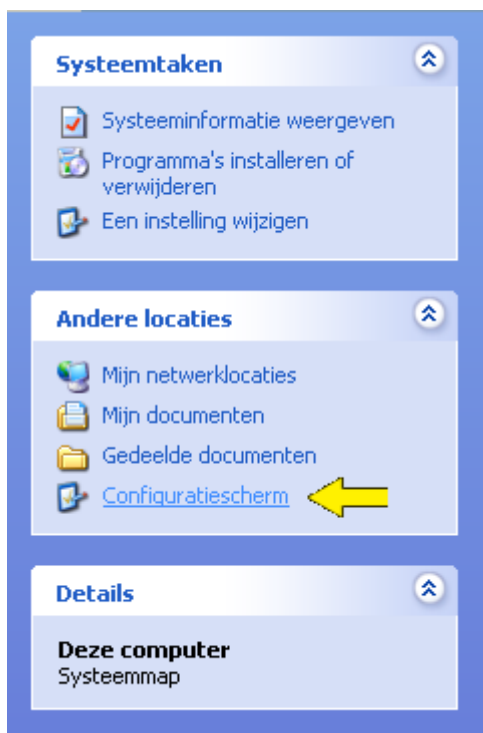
Systeemtaken

Systeeminformatie weergeven
Programma's installeren of verwijderen
Een instelling wijzigen

Andere locaties

Mijn netwerklocaties
Mijn documenten
Gedeelde documenten
Configuratiescherm

Details

Deze computer
Systeemmap